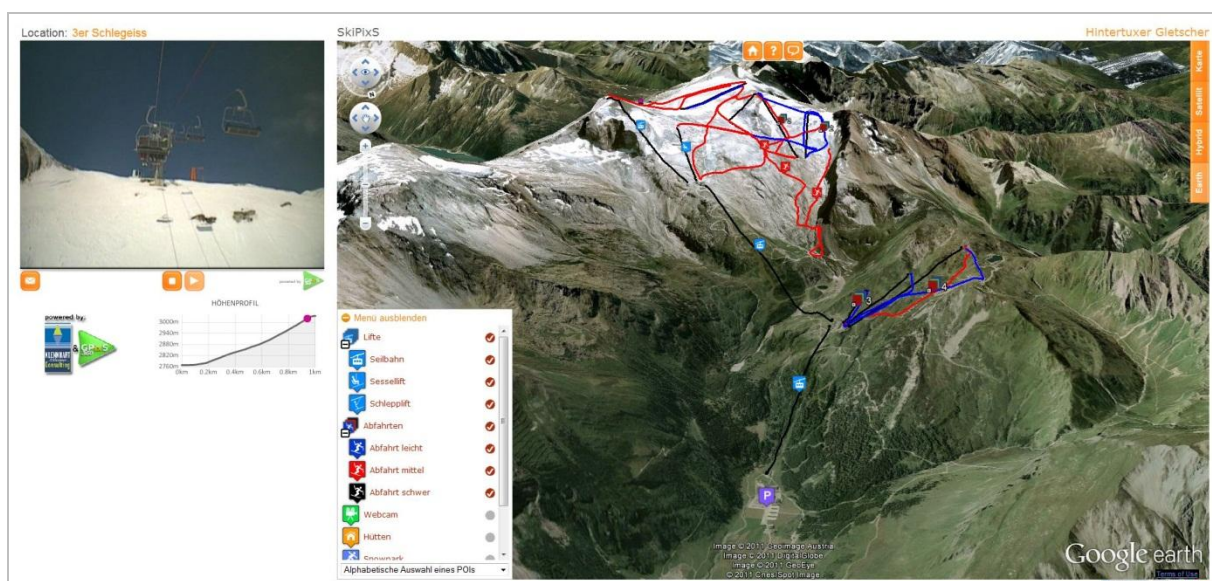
Location: 3er Schlegeiss

SkiPixS

Hintertuxer Gletscher

Karte
Satellit
Hybrid
Earth

powered by

HÖHENPROFIL

| 3000m |
| 2940m |
| 2880m |
| 2820m |
| 2760m |

0km 0.2km 0.4km 0.6km 0.8km 1km

powered by: & GPS

Menü ausblenden
Lifte
Seilbahn
Sessellift
Schlepplift
Abfahrten
Abfahrt leicht
Abfahrt mittel
Abfahrt schwer
Webcam
Hütten
Snowpark
Alphabetische Auswahl eines POIs

3
4
P

Image © 2011 GeoImage Austria
Image © 2011 DigitalGlobe
Image © 2011 GeoEye
© 2011 Cnes/Spot Image

Google earth
Terms of Use